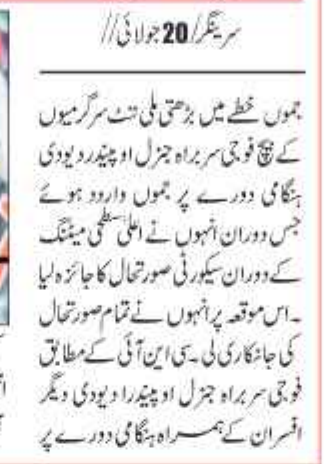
سرینگر/20 جولائی//

جموں خطے میں بڑھتی ملی ٹنٹ سرگرمیوں کے بیچ فوجی سربراہ جنرل اوپیندر دیودی ہنگامی دورے پر جموں وارد ہوئے جس دوران انہوں نے اعلی سطحی میٹنگ کے دوران سیکورٹی صورتحال کا جائزہ لیا۔ اس موقعہ پر انہوں نے تمام صورتحال کی جانکاری لی۔ سی این آئی کے مطابق فوجی سربراہ جنرل اوپیندر دیودی دیگر افسران کے ہمراہ ہنگامی دورے پر